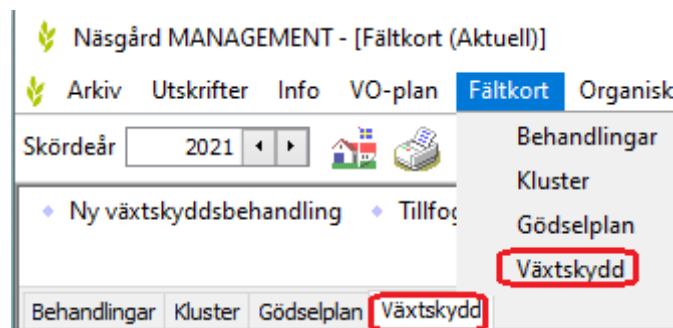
Näsgård MANAGEMENT - [Fältkort (Aktuell)]

Arkiv Utskrifter Info VO-plan Fältkort Organisk

Skördeår 2021

Ny växtskyddsbehandling Tillfog

Behandlingar Kluster Gödselplan Växtskydd

Behandlingar
Kluster
Gödselplan
Växtskydd